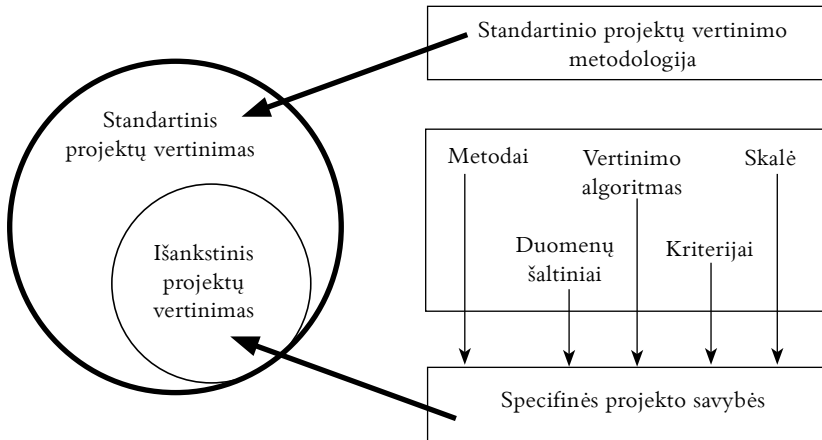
Standartinio projektų vertinimo metodologija

Standartinis projektų vertinimas

Išankstinis projektų vertinimas

Metodai

Vertinimo algoritmas

Skalė

Duomenų šaltiniai

Kriterijai

Specifinės projekto savybės